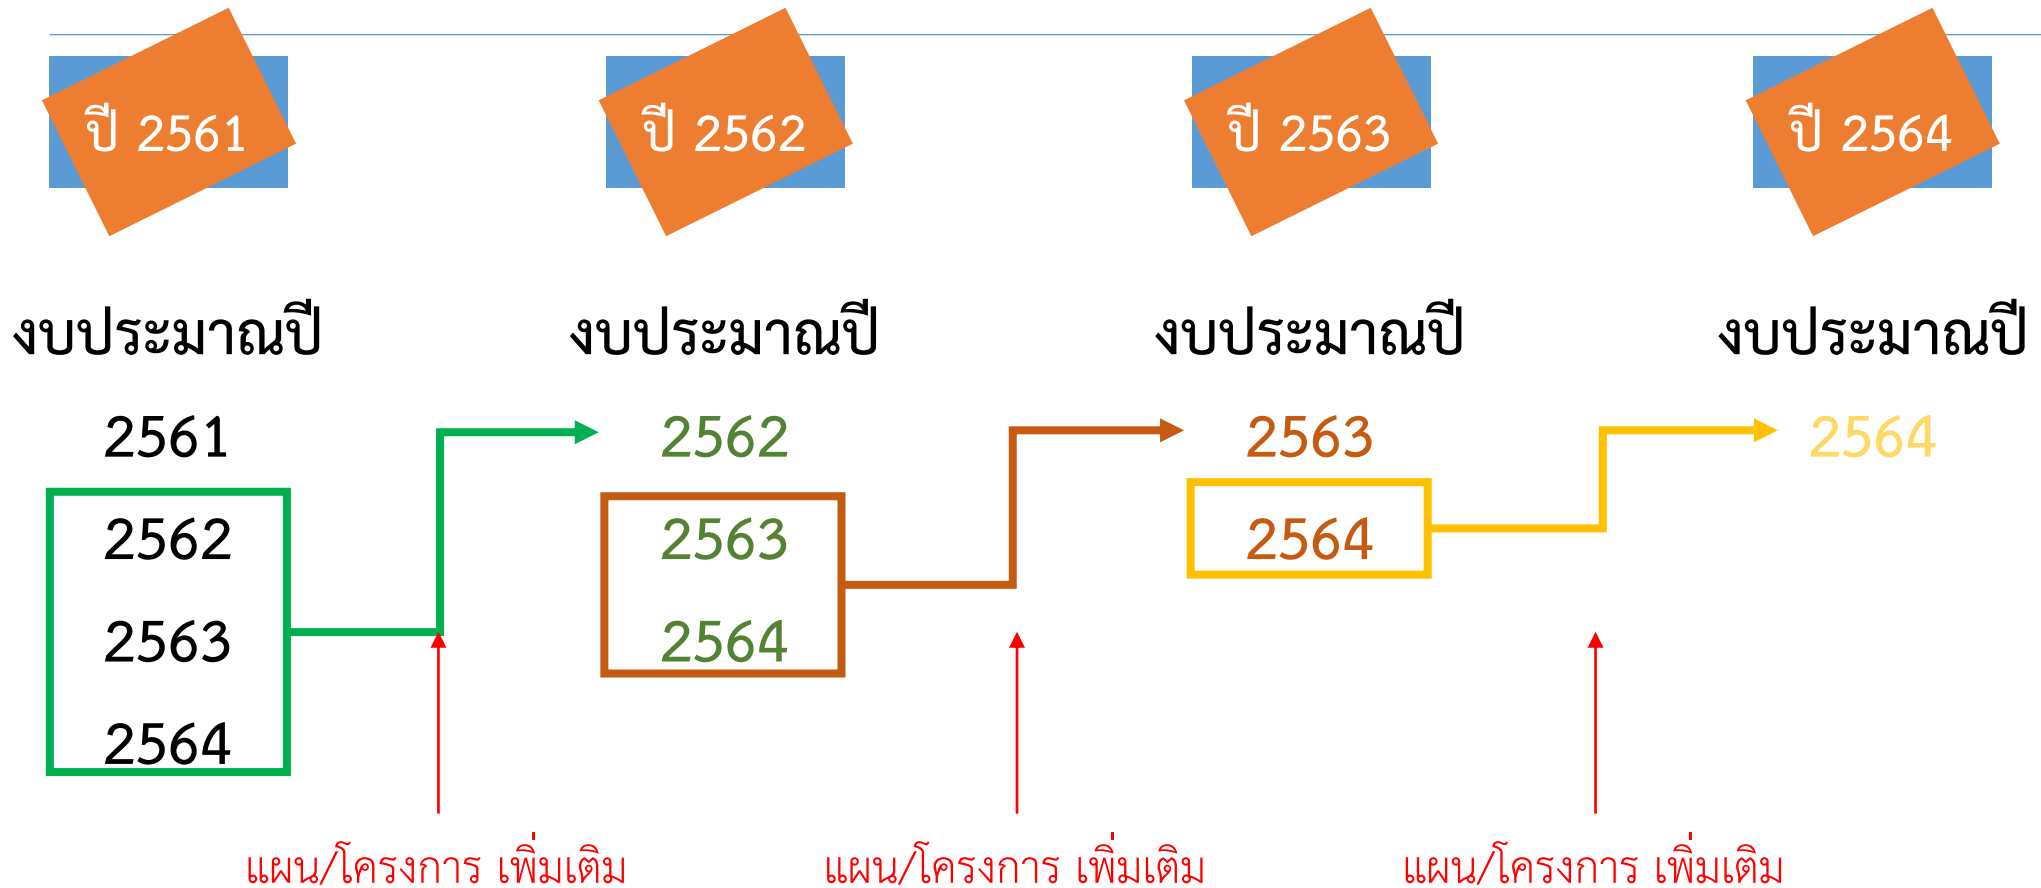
ปี 2561

ปี 2562

ปี 2563

ปี 2564

งบประมาณปี
2561
2562
2563
2564

งบประมาณปี
2562
2563
2564

งบประมาณปี
2563
2564

งบประมาณปี
2564

แผน/โครงการ เพิ่มเติม

แผน/โครงการ เพิ่มเติม

แผน/โครงการ เพิ่มเติม